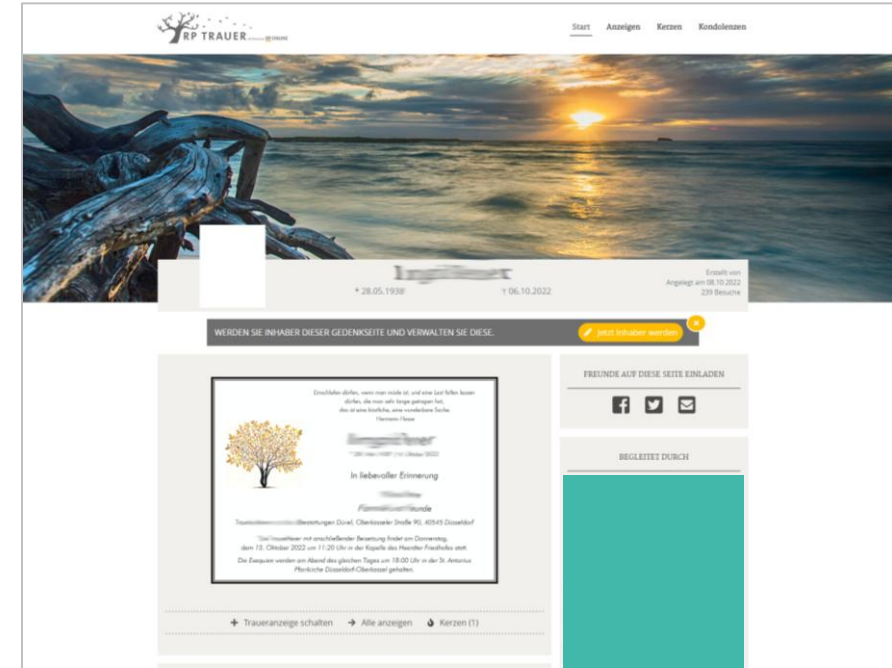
RP TRAUER

Start Anzeigen Kerzen Kondolenzen

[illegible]

* 28.05.1938 † 06.10.2022

Erstellt von
Angelegt am 08.10.2022
239 Besuche

WERDEN SIE INHABER DIESER GEDENKSEITE UND VERWALTEN SIE DIESE.

Jetzt Inhaber werden

Einschlafen dürfen, wenn man müde ist, und eine Last fallen lassen dürfen, die man sehr lange getragen hat, das ist eine köstliche, eine wunderbare Sache.
Hermann Hesse

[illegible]

In liebevoller Erinnerung

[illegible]

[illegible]

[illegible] Bestattungen Duvel, Oberkasseler Straße 90, 40545 Düsseldorf

Die Trauerfeier mit anschließender Beisetzung findet am Donnerstag, dem 13. Oktober 2022 um 11:20 Uhr in der Kapelle des Heerdter Friedhofes statt.

Die Exequien werden am Abend des gleichen Tages um 18:00 Uhr in der St. Antonius Pfarrkirche Düsseldorf-Oberkassel gehalten.

Traueranzeige schalten Alle anzeigen Kerzen (1)

FREUNDE AUF DIESE SEITE EINLADEN

BEGLEITET DURCH